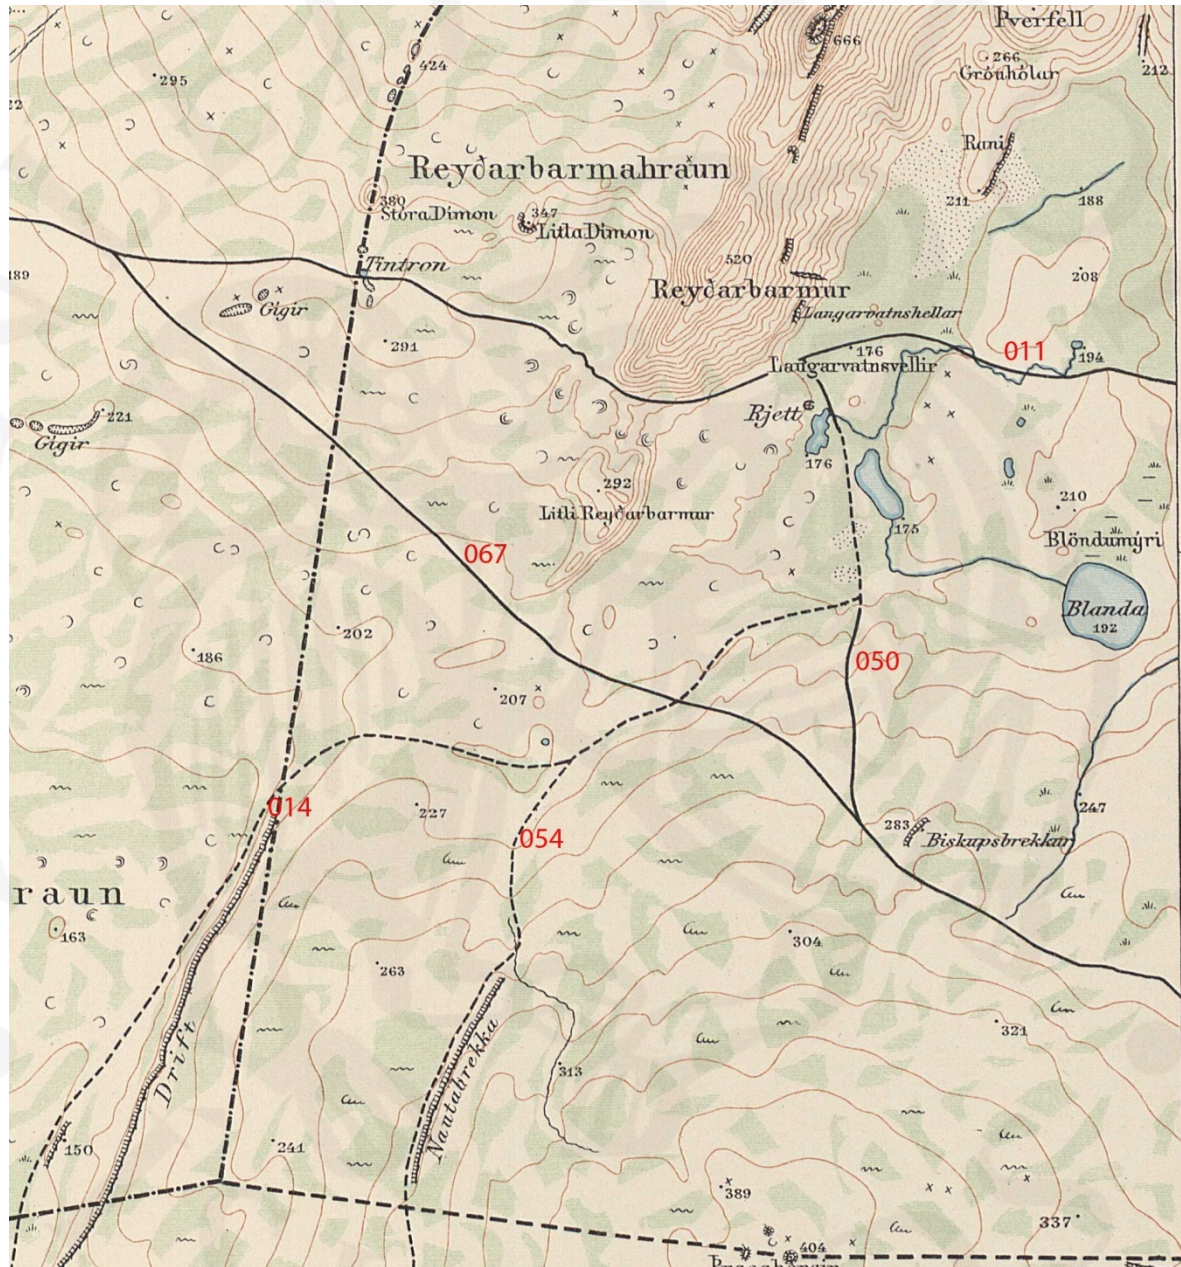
Þverfell
666
266
Gróuhólar
212
22
295
424
Reyðarbarmahraun
Rani
380
Stóra Dímon
347
Litla Dímon
211
188
189
Tintron
520
Reyðarbarmur
208
Gigir
Laugarvatnshellar
291
176
Laugarvatnsvellir
011
194
221
Gigir
Rjett
176
292
Litli Reyðarbarmur
210
175
Blöndumýri
067
Blanda
192
202
186
050
207
227
014
054
283
Biskupsbrekkur
247
raun
163
304
263
321
Drift
Nautabrekka
313
150
241
389
337
404
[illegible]